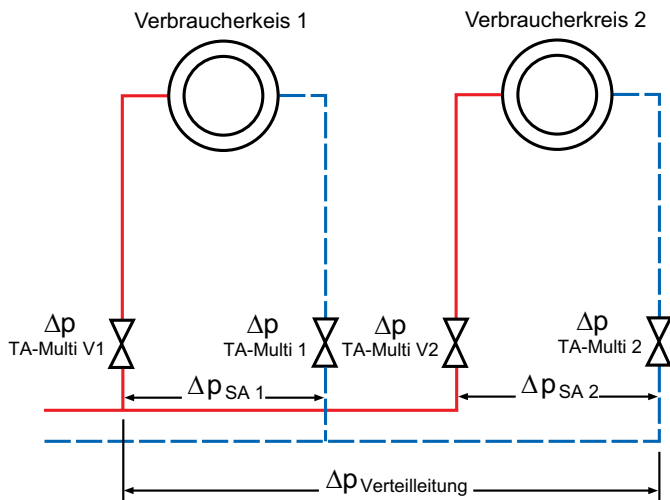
Verbraucherkreis 1

Verbraucherkreis 2

$\Delta p_{\text{TA-Multi V1}}$

$\Delta p_{\text{TA-Multi 1}}$

$\Delta p_{\text{TA-Multi V2}}$

$\Delta p_{\text{TA-Multi 2}}$

$\Delta p_{\text{SA 1}}$

$\Delta p_{\text{SA 2}}$

$\Delta p_{\text{Verteilleitung}}$